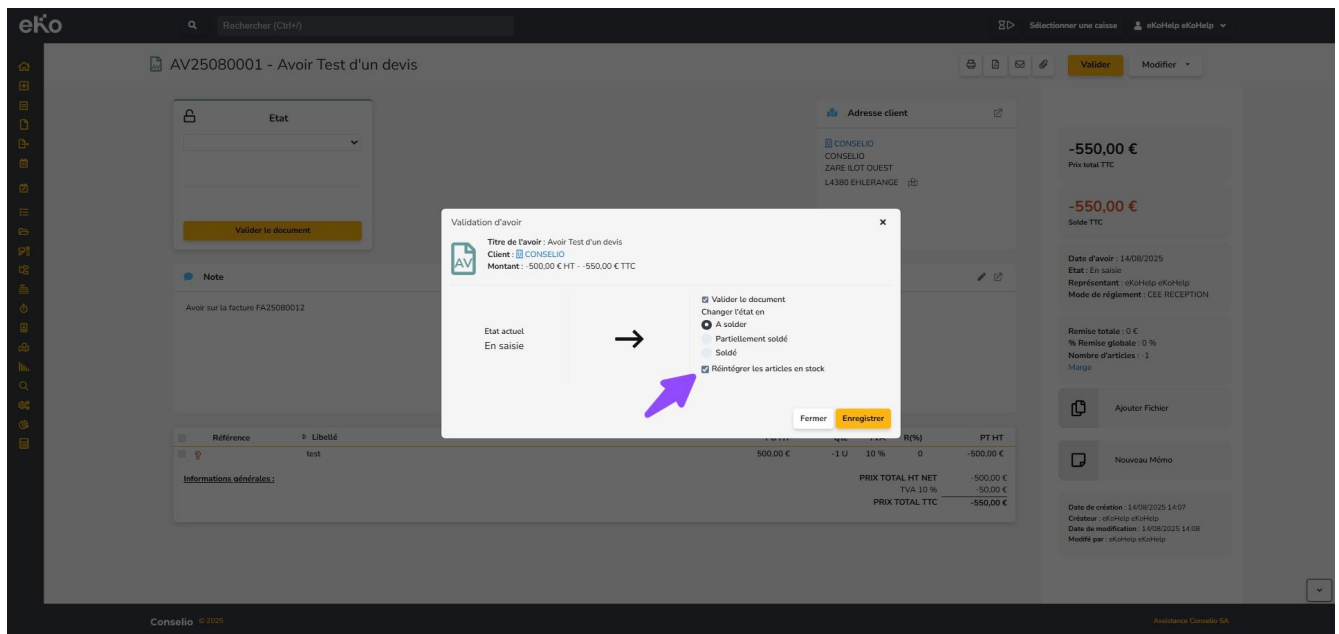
eKo

Rechercher (Ctrl+/)

Sélectionner une caisse eKoHelp eKoHelp

AV25080001 - Avoir Test d'un devis

Valider Modifier

Etat

Valider le document

Note

Avoir sur la facture FA25080012

Adresse client

CONSELIO
CONSELIO
ZARE ILOT OUEST
L4380 EHLERANGE

-550,00 €
Prix total TTC

-550,00 €
Solde TTC

Date d'avoir : 14/08/2025
Etat : En saisie
Représentant : eKoHelp eKoHelp
Mode de réglement : CEE RECEPTION

Remise totale : 0 €
% Remise globale : 0 %
Nombre d'articles : -1
Marge

Ajouter Fichier

Nouveau Mémo

Date de création : 14/08/2025 14:07
Créateur : eKoHelp eKoHelp
Date de modification : 14/08/2025 14:08
Modifé par : eKoHelp eKoHelp

Validation d'avoir

AV
Titre de l'avoir : Avoir Test d'un devis
Client : CONSELIO
Montant : -500,00 € HT - -550,00 € TTC

Etat actuel
En saisie

Valider le document
Changer l'état en
A solder
Partiellement soldé
Soldé
Réintégrer les articles en stock

Fermer Enregistrer

| Référence | Libellé | PU HT | Qté | TVA | R(%) | PT HT |
|---|---|---|---|---|---|---|
| | test | 500,00 € | -1 U | 10 % | 0 | -500,00 € |

Informations générales :

PRIX TOTAL HT NET -500,00 €
TVA 10 % -50,00 €
PRIX TOTAL TTC -550,00 €

Conselio © 2025

Assistance Conselio SA